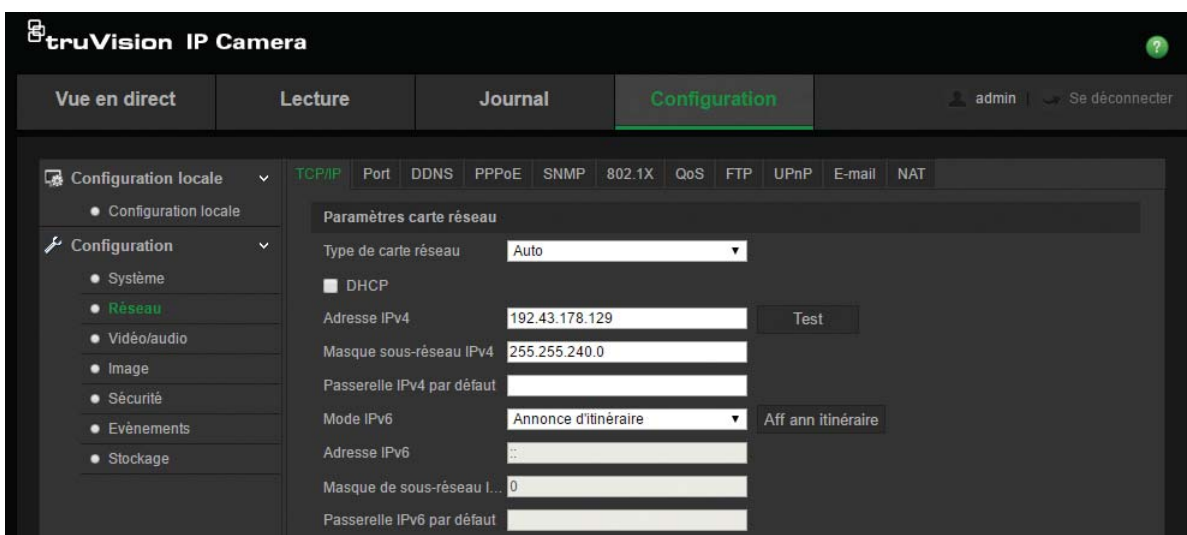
truVision IP Camera

?

Vue en direct | Lecture | Journal | Configuration | admin | Se déconnecter

Configuration locale
• Configuration locale
Configuration
• Système
• Réseau
• Vidéo/audio
• Image
• Sécurité
• Evènements
• Stockage

TCP/IP | Port | DDNS | PPPoE | SNMP | 802.1X | QoS | FTP | UPnP | E-mail | NAT

Paramètres carte réseau
Type de carte réseau Auto
DHCP
Adresse IPv4 192.43.178.129 Test
Masque sous-réseau IPv4 255.255.240.0
Passerelle IPv4 par défaut
Mode IPv6 Annonce d'itinéraire Aff ann itinéraire
Adresse IPv6 ::
Masque de sous-réseau I... 0
Passerelle IPv6 par défaut